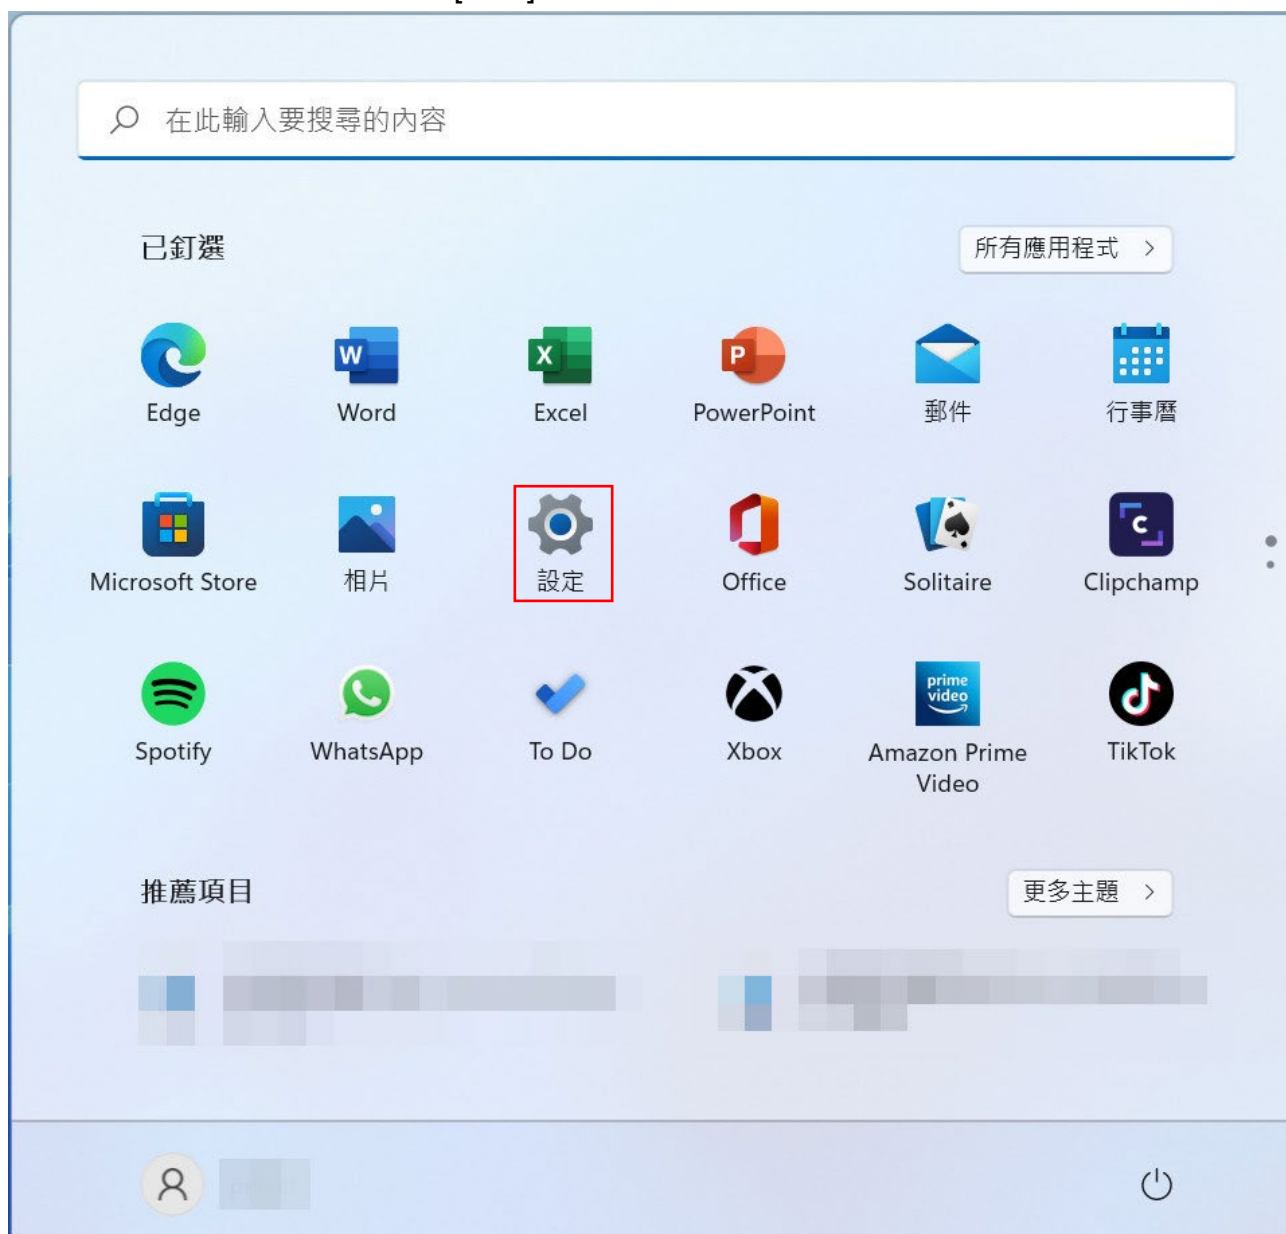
在此輸入要搜尋的內容

已釘選

所有應用程式 >

Edge
Word
Excel
PowerPoint
郵件
行事曆

Microsoft Store
相片
設定
Office
Solitaire
Clipchamp

Spotify
WhatsApp
To Do
Xbox
Amazon Prime Video
TikTok

推薦項目

更多主題 >

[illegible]

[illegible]

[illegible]